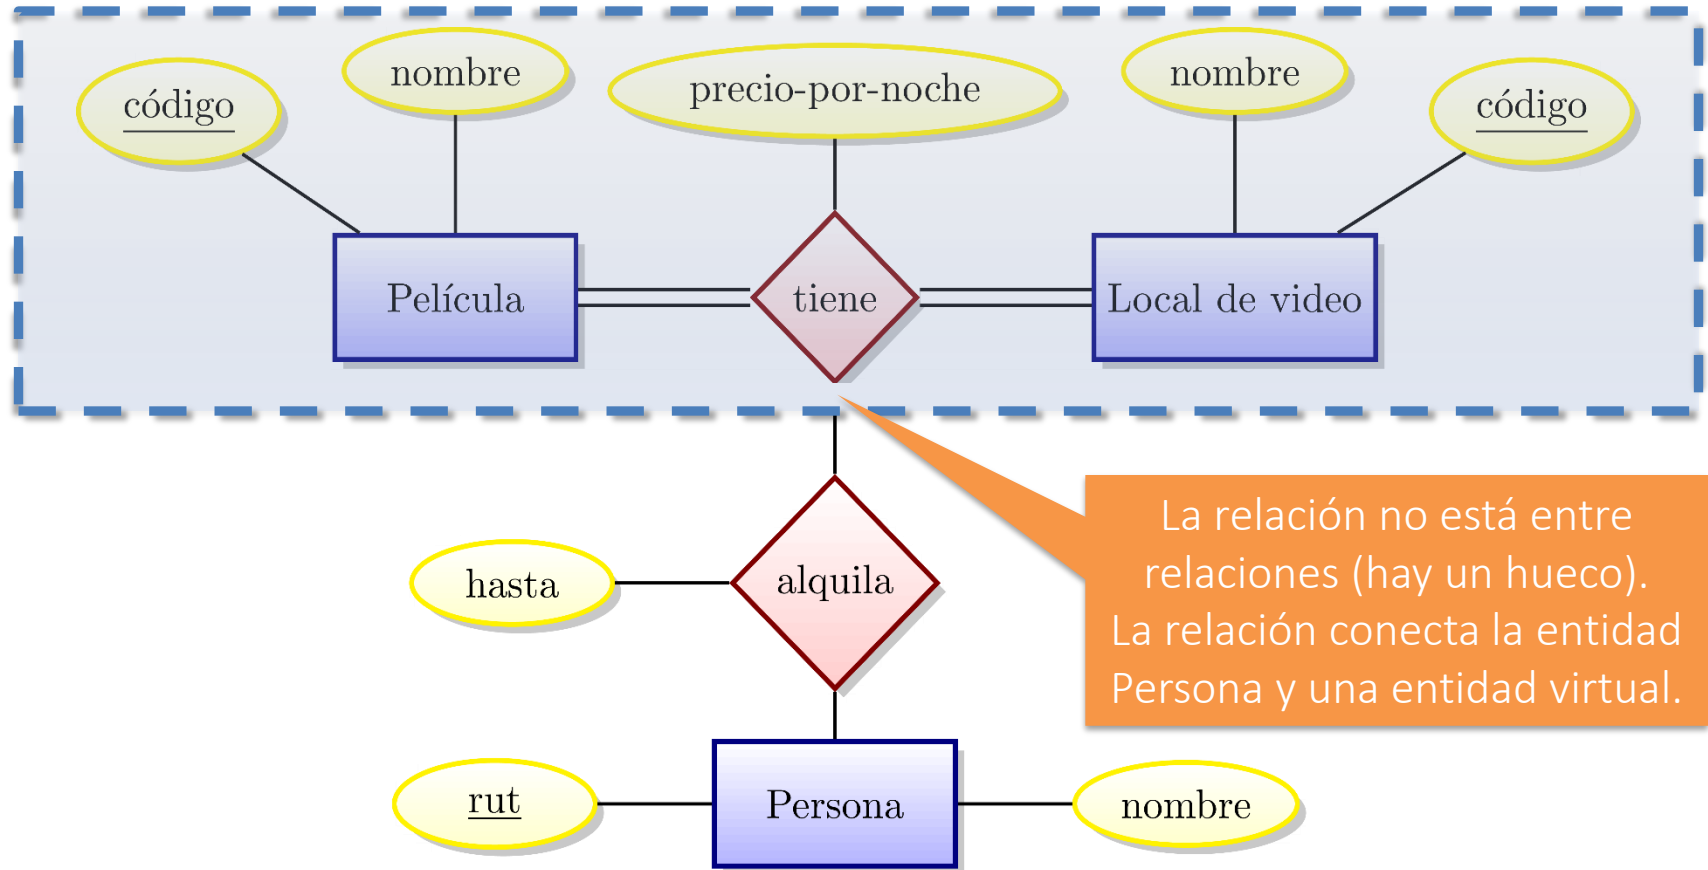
código

nombre

precio-por-noche

nombre

código

Película

tiene

Local de video

La relación no está entre relaciones (hay un hueco). La relación conecta la entidad Persona y una entidad virtual.

hasta

alquila

rut

Persona

nombre